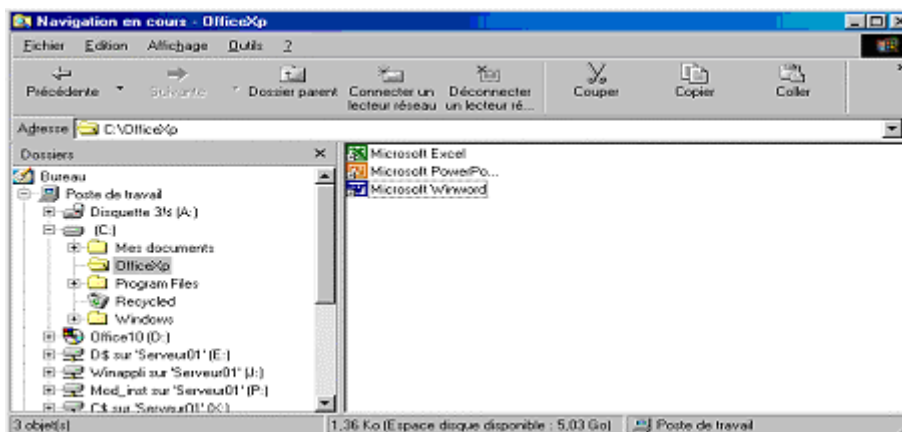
Navigation en cours - OfficeXp

Fichier Edition Affichage Outils ?

Précédente Suivante Dossier parent Connecter un lecteur réseau Déconnecter un lecteur ré... Couper Copier Coller

Adresse C:\OfficeXp

Dossiers

Bureau
Poste de travail
Disquette 3½ (A:)
(C:)
Mes documents
OfficeXp
Program Files
Recycled
Windows
Office10 (D:)
D$ sur 'Serveur01' (E:)
Winappli sur 'Serveur01' (J:)
Mod_inst sur 'Serveur01' (P:)
C$ sur 'Serveur01' (X:)

Microsoft Excel
Microsoft PowerPo...
Microsoft Winword

3 objet(s)
1,36 Ko (Espace disque disponible : 5,03 Go)
Poste de travail